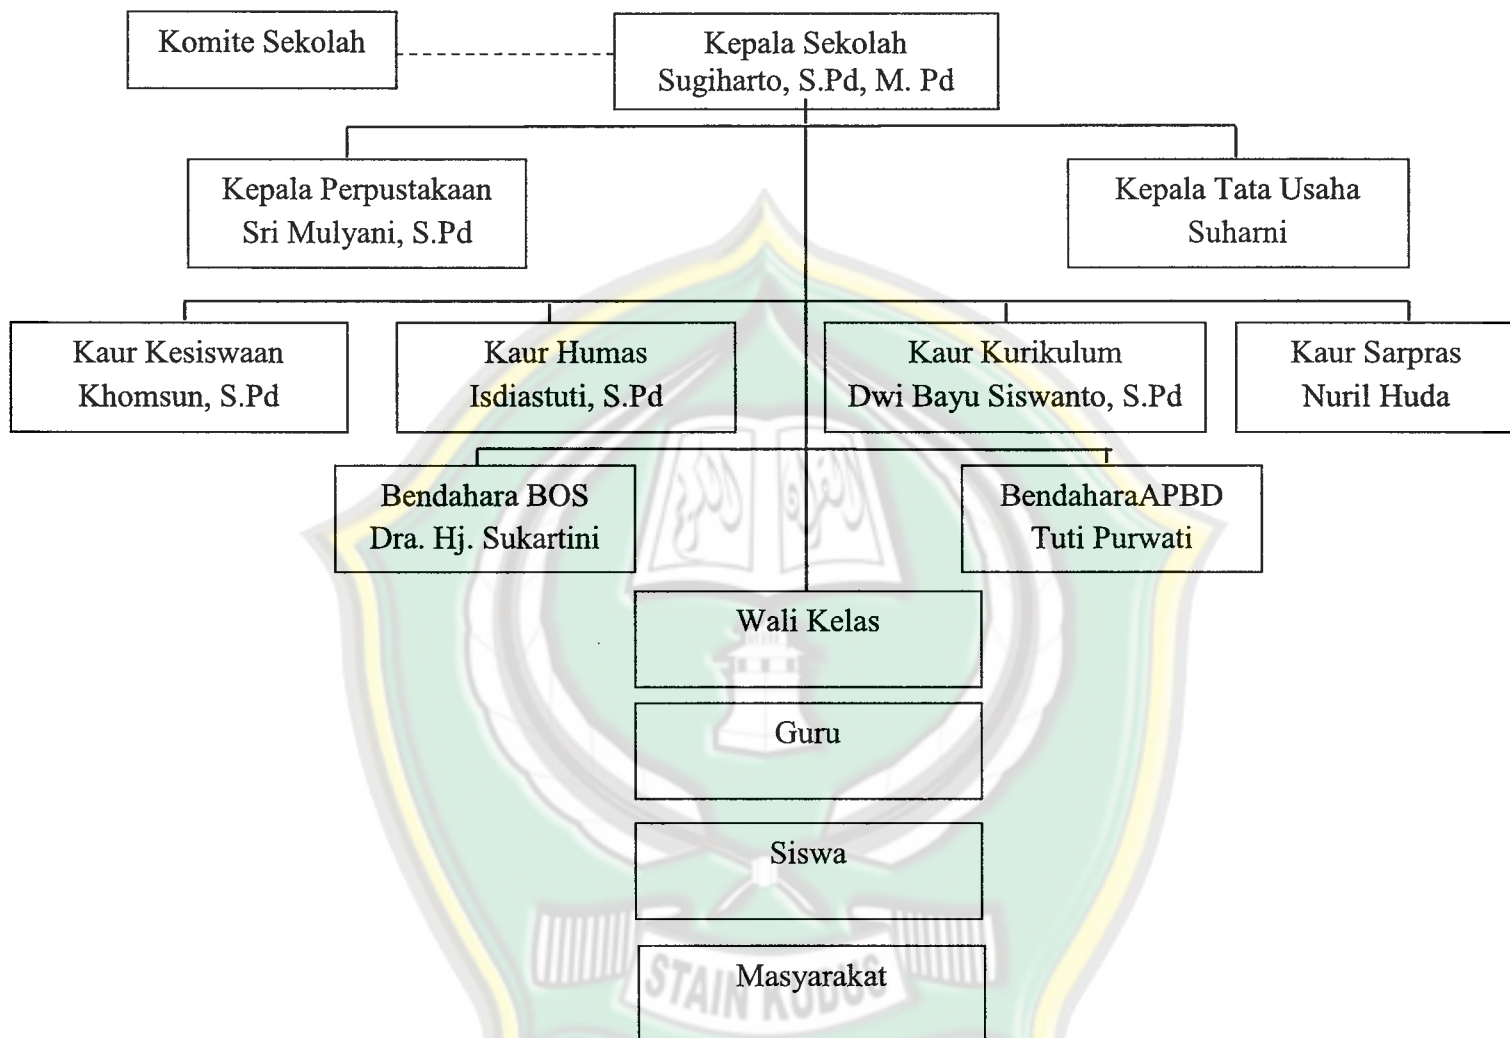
Komite Sekolah

Kepala Sekolah
Sugiharto, S.Pd, M. Pd

Kepala Perpustakaan
Sri Mulyani, S.Pd

Kepala Tata Usaha
Suharni

Kaur Kesiswaan
Khomsun, S.Pd

Kaur Humas
Isdiastuti, S.Pd

Kaur Kurikulum
Dwi Bayu Siswanto, S.Pd

Kaur Sarpras
Nuril Huda

Bendahara BOS
Dra. Hj. Sukartini

BendaharaAPBD
Tuti Purwati

Wali Kelas

Guru

Siswa

Masyarakat

STAIN KUDUS